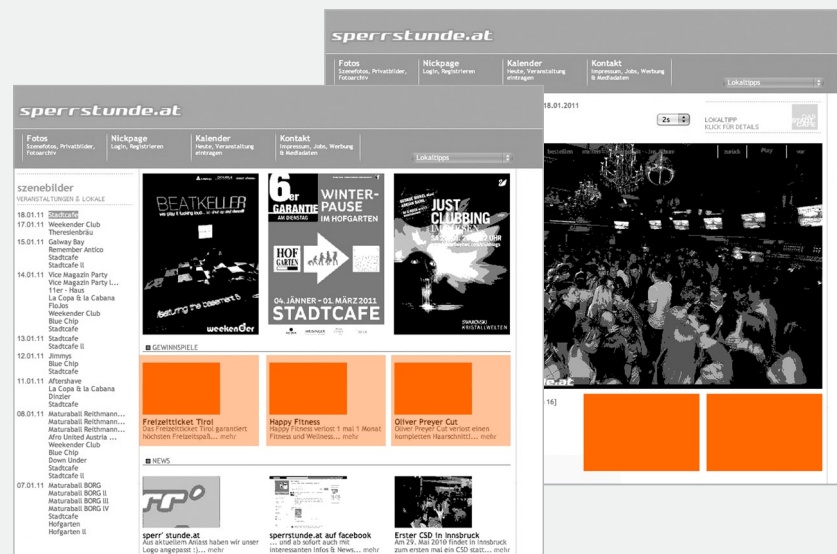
sperrstunde.at

Fotos
Szenefotos, Privatbilder, Fotoarchiv

Nickpage
Login, Registrieren

Kalender
Heute, Veranstaltung eintragen

Kontakt
Impressum, Jobs, Werbung & Mediadaten

Lokaltipps

18.01.2011

2s

LOKALTIPP
KLICK FÜR DETAILS

16]

sperrstunde.at

Fotos
Szenefotos, Privatbilder, Fotoarchiv

Nickpage
Login, Registrieren

Kalender
Heute, Veranstaltung eintragen

Kontakt
Impressum, Jobs, Werbung & Mediadaten

Lokaltipps

szenebilder
VERANSTALTUNGEN & LOKALE

18.01.11 Stadtcafe
17.01.11 Weekender Club
Theresienbräu
15.01.11 Galway Bay
Remember Antico
Stadtcafe
Stadtcafe II
14.01.11 Vice Magazin Party
Vice Magazin Party I...
11er - Haus
La Copa & la Cabana
FloJos
Weekender Club
Blue Chip
Stadtcafe
13.01.11 Stadtcafe
Stadtcafe II
12.01.11 Jimmys
Blue Chip
Stadtcafe
11.01.11 Aftershave
La Copa & la Cabana
Dinzler
Stadtcafe
08.01.11 Maturaball Reithmann...
Maturaball Reithmann...
Maturaball Reithmann...
Afro United Austria ...
Weekender Club
Blue Chip
Down Under
Stadtcafe
Stadtcafe II
07.01.11 Maturaball BORG
Maturaball BORG II
Maturaball BORG III
Maturaball BORG IV
Stadtcafe
Hofgarten
Hofgarten II

BEATKELLER
featuring the basement
weekender

6er GARANTIE AM DIENSTAG
WINTER-PAUSE IM HOFGARTEN
HOF GARTEN
04. JÄNNER – 01. MÄRZ 2011
STADTCAFE

JUST CLUBBING
SWAROVSKI KRISTALLWELTEN

GEWINNSPIELE

Freizeitticket Tirol
Das Freizeitticket Tirol garantiert höchsten Freizeitspaß... mehr

Happy Fitness
Happy Fitness verlost 1 mal 1 Monat Fitness und Wellness... mehr

Oliver Preyer Cut
Oliver Preyer Cut verlost einen kompletten Haarschnitt!... mehr

NEWS

sperr' stunde.at
Aus aktuellem Anlass haben wir unser Logo angepasst :)... mehr

sperrstunde.at auf facebook
... und ab sofort auch mit interessanten Infos & News... mehr

Erster CSD in Innsbruck
Am 29. Mai 2010 findet in Innsbruck zum ersten mal ein CSD statt... mehr